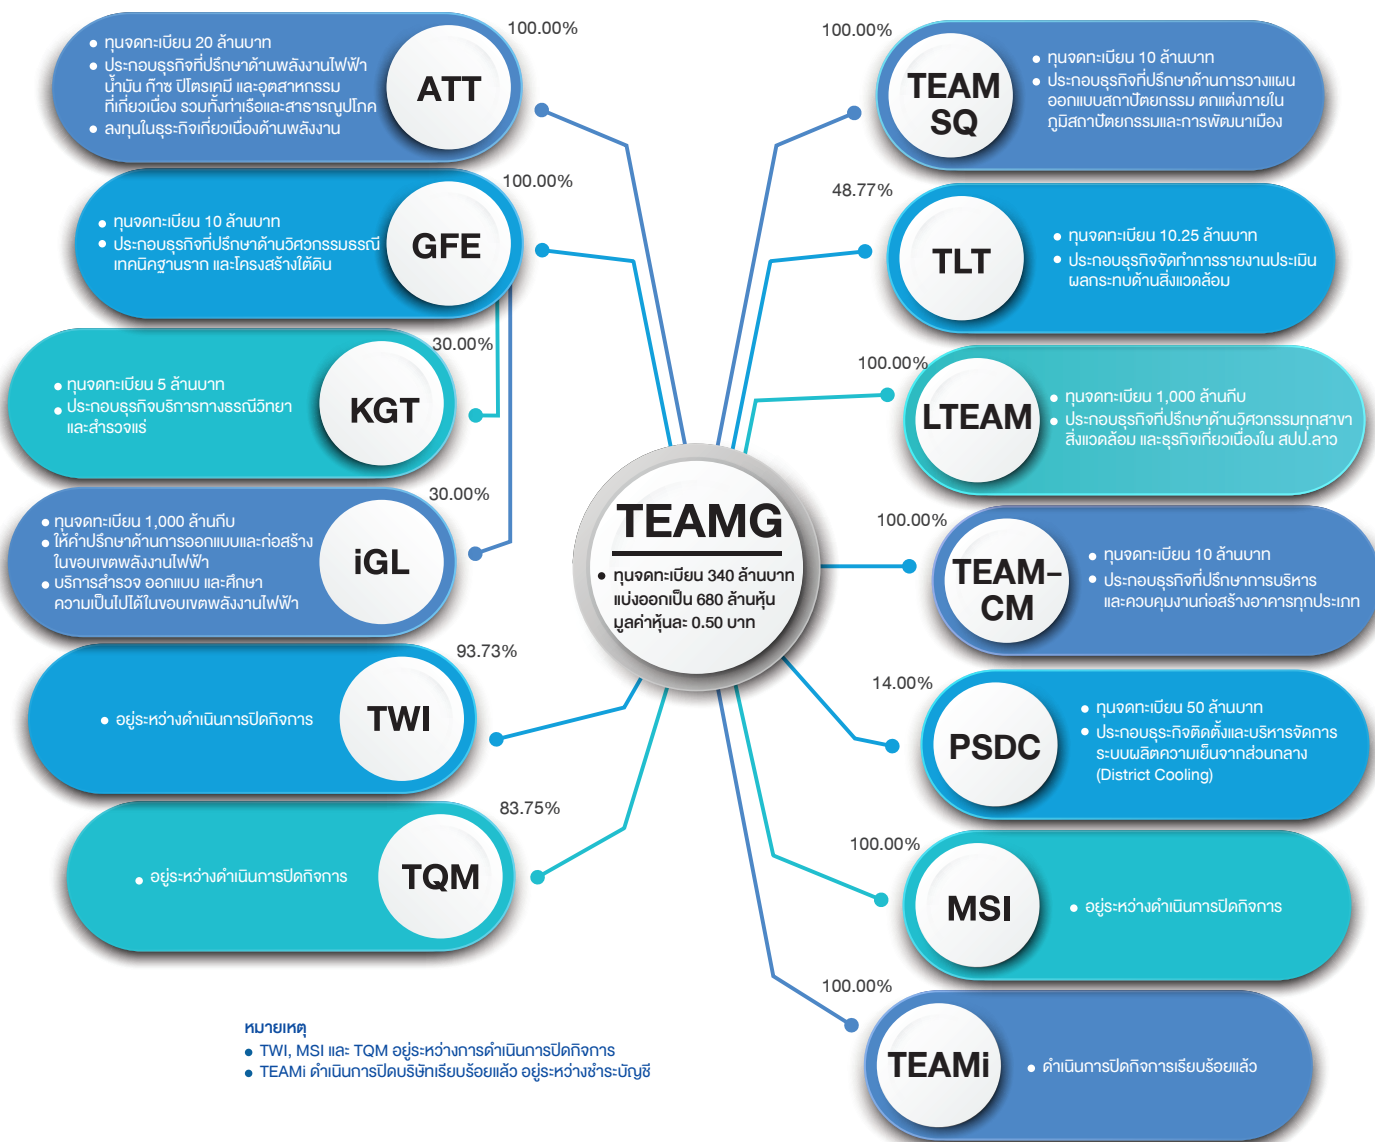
100.00%

• ทุนจดทะเบียน 20 ล้านบาท
• ประกอบธุรกิจที่ปรึกษาด้านพลังงานไฟฟ้า น้ำมัน ก๊าซ ปิโตรเคมี และอุตสาหกรรมที่เกี่ยวเนื่อง รวมทั้งท่าเรือและสาธารณูปโภค
• ลงทุนในธุรกิจเกี่ยวเนื่องด้านพลังงาน

ATT

100.00%

• ทุนจดทะเบียน 10 ล้านบาท
• ประกอบธุรกิจที่ปรึกษาด้านวิศวกรรมธรณีเทคนิคฐานราก และโครงสร้างใต้ดิน

GFE

30.00%

• ทุนจดทะเบียน 5 ล้านบาท
• ประกอบธุรกิจบริการทางธรณีวิทยาและสำรวจแร่

KGT

30.00%

• ทุนจดทะเบียน 1,000 ล้านกีบ
• ให้คำปรึกษาด้านการออกแบบและก่อสร้างในขอบเขตพลังงานไฟฟ้า
• บริการสำรวจ ออกแบบ และศึกษาความเป็นไปได้ในขอบเขตพลังงานไฟฟ้า

iGL

93.73%

• อยู่ระหว่างดำเนินการปิดกิจการ

TWI

83.75%

• อยู่ระหว่างดำเนินการปิดกิจการ

TQM

หมายเหตุ
• TWI, MSI และ TQM อยู่ระหว่างการดำเนินการปิดกิจการ
• TEAMi ดำเนินการปิดบริษัทเรียบร้อยแล้ว อยู่ระหว่างชำระบัญชี

TEAMG
• ทุนจดทะเบียน 340 ล้านบาท แบ่งออกเป็น 680 ล้านหุ้น มูลค่าหุ้นละ 0.50 บาท

100.00%

TEAM SQ

• ทุนจดทะเบียน 10 ล้านบาท
• ประกอบธุรกิจที่ปรึกษาด้านการวางแผน ออกแบบสถาปัตยกรรม ตกแต่งภายใน ภูมิสถาปัตยกรรมและการพัฒนาเมือง

48.77%

TLT

• ทุนจดทะเบียน 10.25 ล้านบาท
• ประกอบธุรกิจจัดทำการรายงานประเมินผลกระทบด้านสิ่งแวดล้อม

100.00%

LTEAM

• ทุนจดทะเบียน 1,000 ล้านกีบ
• ประกอบธุรกิจที่ปรึกษาด้านวิศวกรรมทุกสาขา สิ่งแวดล้อม และธุรกิจเกี่ยวเนื่องใน สปป.ลาว

100.00%

TEAM-CM

• ทุนจดทะเบียน 10 ล้านบาท
• ประกอบธุรกิจที่ปรึกษาการบริหารและควบคุมงานก่อสร้างอาคารทุกประเภท

14.00%

PSDC

• ทุนจดทะเบียน 50 ล้านบาท
• ประกอบธุรกิจติดตั้งและบริหารจัดการระบบผลิตความเย็นจากส่วนกลาง (District Cooling)

100.00%

MSI

• อยู่ระหว่างดำเนินการปิดกิจการ

100.00%

TEAMi

• ดำเนินการปิดกิจการเรียบร้อยแล้ว